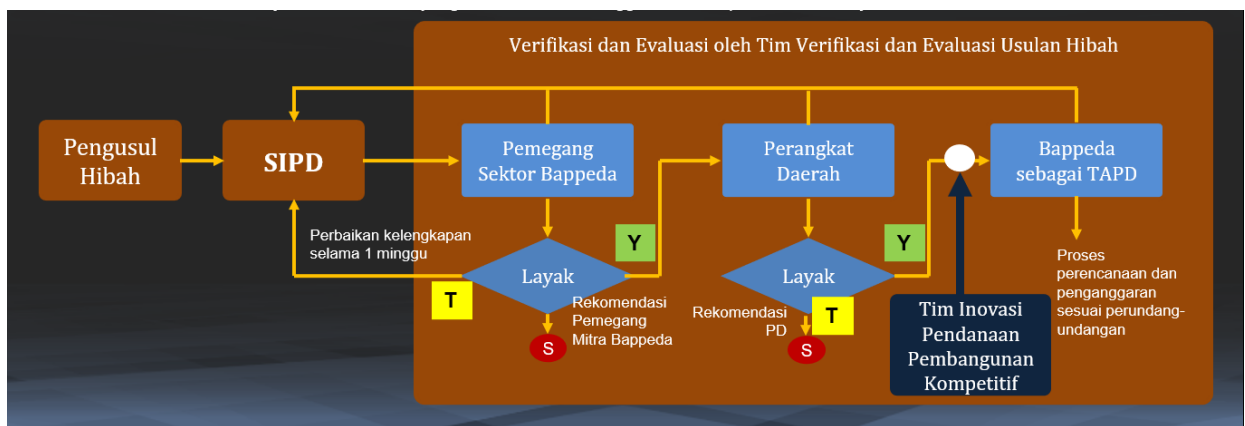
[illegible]

Verifikasi dan Evaluasi oleh Tim Verifikasi dan Evaluasi Usulan Hibah

Pengusul Hibah

SIPD

Pemegang Sektor Bappeda

Perangkat Daerah

Bappeda sebagai TAPD

Perbaikan kelengkapan selama 1 minggu

Y

Layak

T

Rekomendasi Pemegang Mitra Bappeda

S

Y

Layak

Rekomendasi PD

T

S

Tim Inovasi Pendanaan Pembangunan Kompetitif

Proses perencanaan dan penganggaran sesuai perundang-undangan